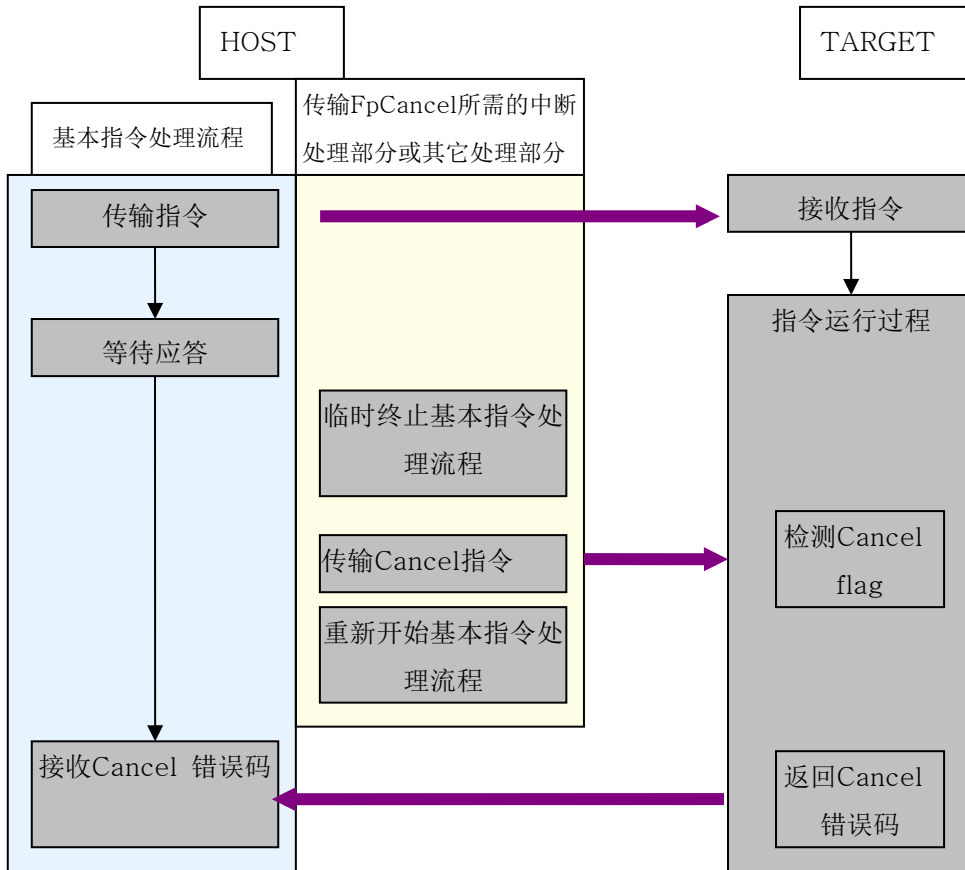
HOST

TARGET

基本指令处理流程

传输FpCancel所需的中断处理部分或其它处理部分

传输指令

接收指令

等待应答

指令运行过程

临时终止基本指令处理流程

检测Cancel flag

传输Cancel指令

重新开始基本指令处理流程

接收Cancel 错误码

返回Cancel 错误码